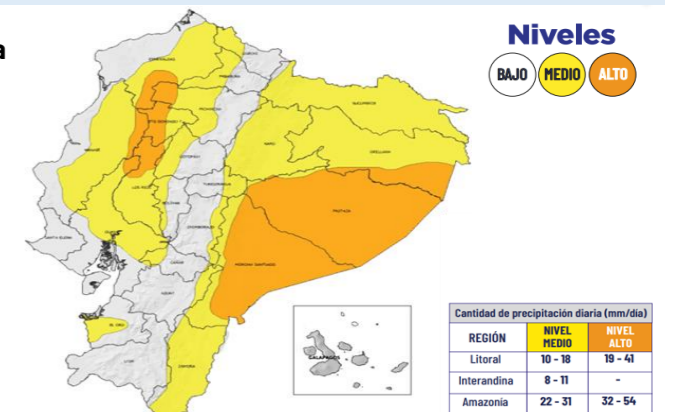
a

Niveles

BAJO MEDIO ALTO

GALÁPAGOS

Cantidad de precipitación diaria (mm/día)

| REGIÓN | NIVEL MEDIO | NIVEL ALTO |
|---|---|---|
| Litoral | 10 - 18 | 19 - 41 |
| Interandina | 8 - 11 | - |
| Amazonía | 22 - 31 | 32 - 54 |